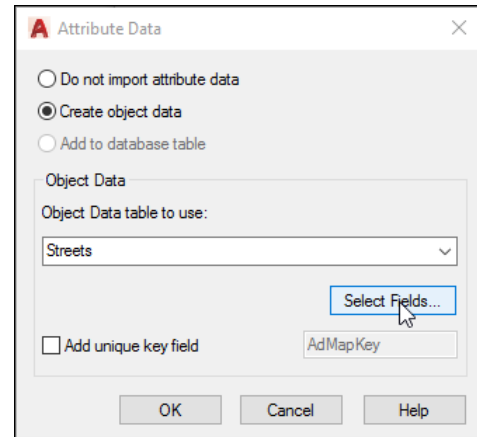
Attribute Data

Do not import attribute data

Create object data

Add to database table

Object Data

Object Data table to use:

Streets

Select Fields...

Add unique key field

AdMapKey

OK

Cancel

Help